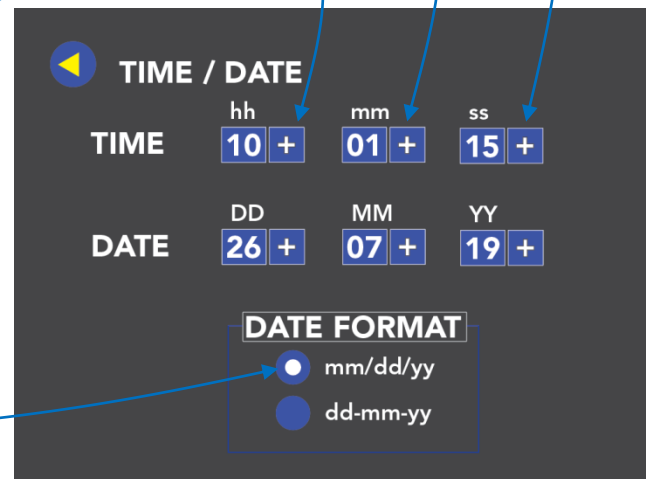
TIME / DATE

| | hh | | mm | | ss | |
|---|---|---|---|---|---|---|
| TIME | 10 | + | 01 | + | 15 | + |

| | DD | | MM | | YY | |
|---|---|---|---|---|---|---|
| DATE | 26 | + | 07 | + | 19 | + |

DATE FORMAT

mm/dd/yy

dd-mm-yy